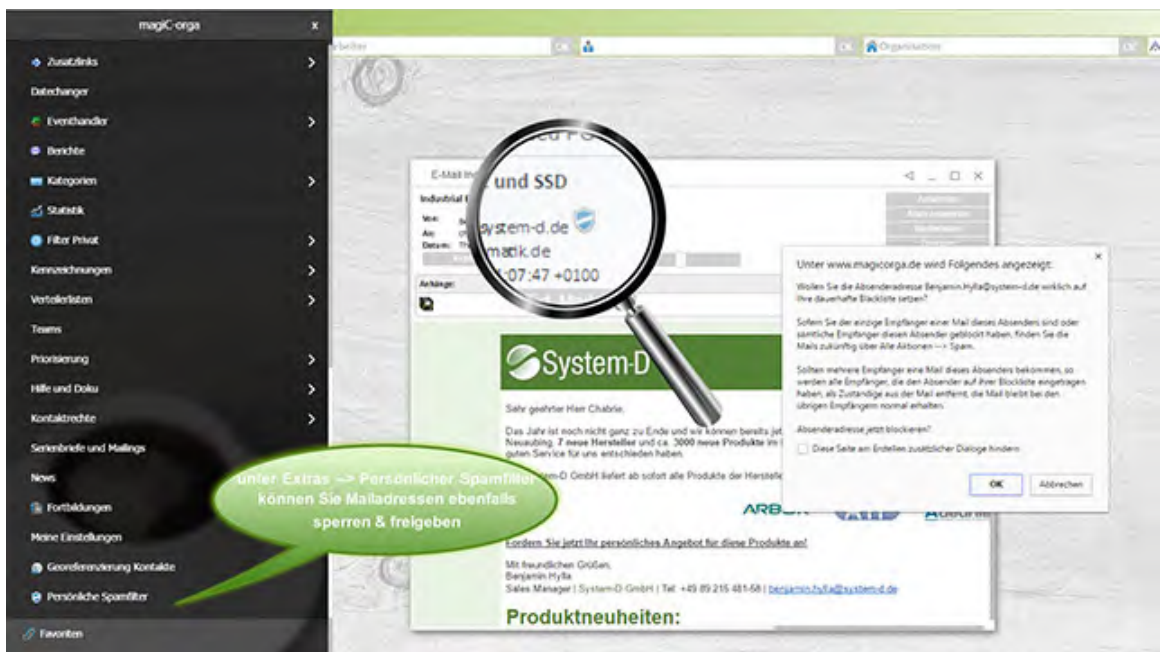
magiC-orga
x
Zusatzlinks
Datechanger
Eventhandler
Berichte
Kategorien
Statistik
Filter Privat
Kennzeichnungen
Verteilerlisten
Teams
Priorisierung
Hilfe und Doku
Kontaktrechte
Serienbriefe und Mailings
News
Fortbildungen
Meine Einstellungen
Georeferenzierung Kontakte
Persönliche Spamfilter
Favoriten

rbeiter
Organisation

E-Mail In
Industrial
Von:
An:
Datum:
Anhänge:
und SSD
system-d.de
matik.de
:07:47 +0100

System-D
Sehr geehrter Herr Chabrie,
Das Jahr ist noch nicht ganz zu Ende und wir können bereits jet Neuaubing. 7 neue Hersteller und ca. 3000 neue Produkte im guten Service für uns entschieden haben.
System-D GmbH liefert ab sofort alle Produkte der Herstelle
Fordern Sie jetzt Ihr persönliches Angebot für diese Produkte an!
Mit freundlichen Grüßen,
Benjamin Hylla
Sales Manager | System-D GmbH | Tel: +49 89 215 481-58 | benjamin.hylla@system-d.de
Produktneuheiten:

unter Extras --> Persönlicher Spamfilter können Sie Mailadressen ebenfalls sperren & freigeben

Unter www.magicorga.de wird Folgendes angezeigt:
Wollen Sie die Absenderadresse Benjamin.Hylla@system-d.de wirklich auf Ihre dauerhafte Blockliste setzen?
Sofern Sie der einzige Empfänger einer Mail dieses Absenders sind oder sämtliche Empfänger diesen Absender geblockt haben, finden Sie die Mails zukünftig über Alle Aktionen --> Spam.
Sollten mehrere Empfänger eine Mail dieses Absenders bekommen, so werden alle Empfänger, die den Absender auf ihrer Blockliste eingetragen haben, als Zuständige aus der Mail entfernt, die Mail bleibt bei den übrigen Empfängern normal erhalten.
Absenderadresse jetzt blockieren?
Diese Seite am Erstellen zusätzlicher Dialoge hindern
OK
Abbrechen